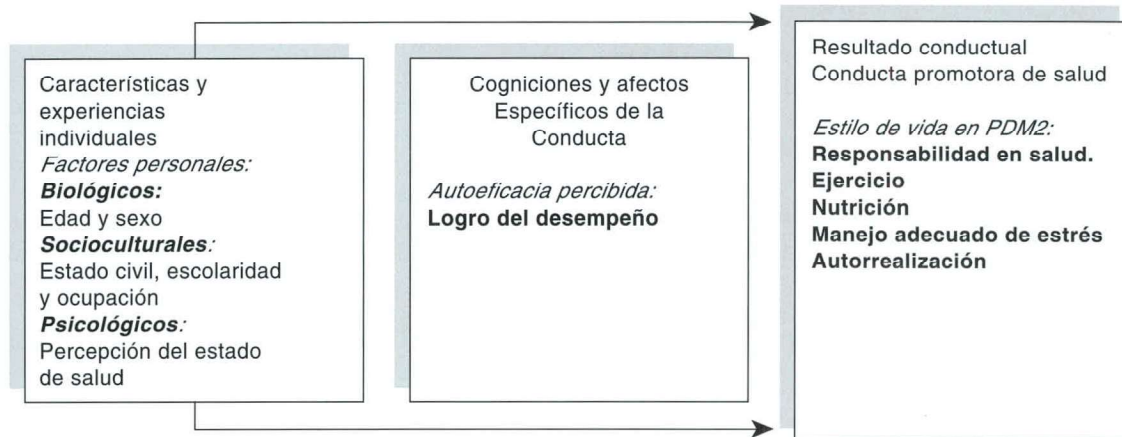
Características y experiencias individuales
*Factores personales:*
**Biológicos:**
Edad y sexo
**Socioculturales:**
Estado civil, escolaridad y ocupación
**Psicológicos:**
Percepción del estado de salud

Cogniciones y afectos Específicos de la Conducta

*Autoeficacia percibida:*
**Logro del desempeño**

Resultado conductual
Conducta promotora de salud

*Estilo de vida en PDM2:*
**Responsabilidad en salud.**
**Ejercicio**
**Nutrición**
**Manejo adecuado de estrés**
**Autorrealización**